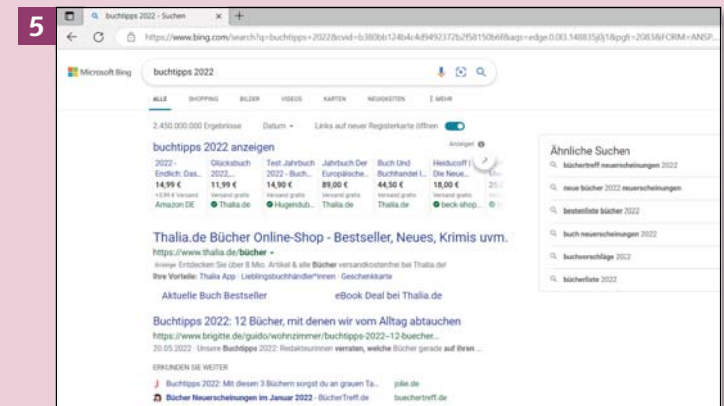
5

buchtipps 2022 - Suchen ×  +

https://www.bing.com/search?q=buchtipps+2022&cvid=b380bb124b4c4d9492372b2f58150b6f&aqs=edge.0.0l3.148835j0j1&pglt=2083&FORM=ANSP...

Microsoft Bing

buchtipps 2022

ALLE  SHOPPING  BILDER  VIDEOS  KARTEN  NEUIGKEITEN  ⋮ MEHR

2.450.000.000 Ergebnisse  Datum  Links auf neuer Registerkarte öffnen

buchtipps 2022 anzeigen

Anzeigen

| 2022 - Endlich: Das ... | Glücksbuch 2022,... | Test Jahrbuch 2022 - Buch... | Jahrbuch Der Europäische... | Buch Und Buchhandel I... | Heiducoff | Die Neue... |
|---|---|---|---|---|---|
| 14,99 € | 11,99 € | 14,90 € | 89,00 € | 44,50 € | 18,00 € |
| +3,94 € Versand | Versand gratis | Versand gratis | Versand gratis | Versand gratis | Versand gratis |
| Amazon DE | Thalia.de | Hugendub... | Thalia.de | Thalia.de | beck-shop... |

Thalia.de Bücher Online-Shop - Bestseller, Neues, Krimis uvm.
https://www.thalia.de/bücher
Anzeige Entdecken Sie über 8 Mio. Artikel & alle Bücher versandkostenfrei bei Thalia.de!
Ihre Vorteile: Thalia App · Lieblingsbuchhändler*innen · Geschenkkarte

Aktuelle Buch Bestseller  eBook Deal bei Thalia.de

Buchtipps 2022: 12 Bücher, mit denen wir vom Alltag abtauchen
https://www.brigitte.de/guido/wohnzimmer/buchtipps-2022--12-buecher...
20.05.2022 · Unsere Buchtipps 2022: Redakteurinnen verraten, welche Bücher gerade auf ihren ...

ERKUNDEN SIE WEITER

Buchtipps 2022: Mit diesen 3 Büchern sorgst du an grauen Ta...  jolie.de
Bücher Neuerscheinungen im Januar 2022 · BücherTreff.de  buechertreff.de

Ähnliche Suchen
büchertreff neuerscheinungen 2022
neue bücher 2022 neuerscheinungen
bestenliste bücher 2022
buch neuerscheinungen 2022
buchvorschläge 2022
bücherliste 2022